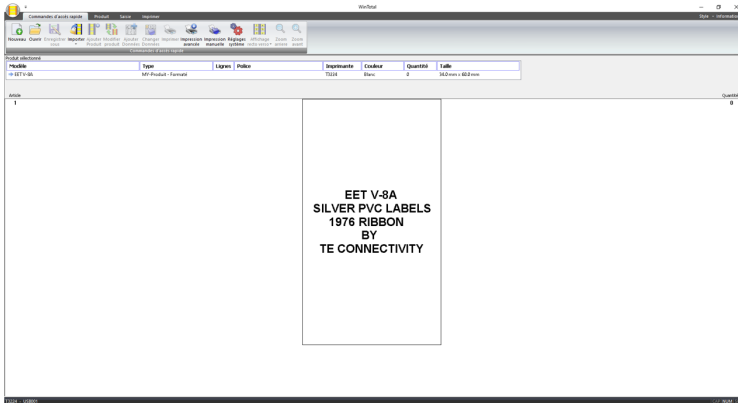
WinTotal

Commandes d'accès rapide Produit Saisie Imprimer

Style - Information

Nouveau Ouvrir Enregistrer sous Importer Ajouter Produit Modifier produit Ajouter Données Changer Données Imprimer Impression avancée Impression manuelle Réglages système Affichage recto-verso Zoom arrière Zoom avant

Commandes d'accès rapide

Produit sélectionné

| Modèle | Type | Lignes | Police | Imprimante | Couleur | Quantité | Taille |
|---|---|---|---|---|---|---|---|
| EET V-8A | MY-Produit - Formaté | | | T3224 | Blanc | 0 | 36.0 mm x 60.0 mm |

Article

1

Quantité

0

EET V-8A
SILVER PVC LABELS
1976 RIBBON
BY
TE CONNECTIVITY

T3224 - USB001

NUM